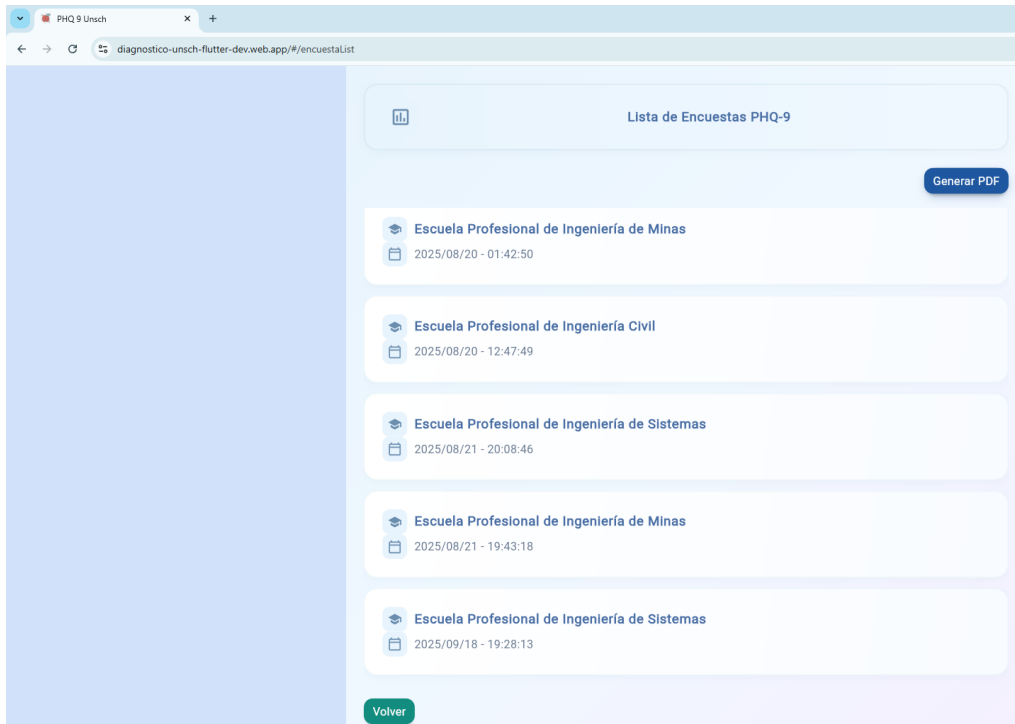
PHQ 9 Unsch
diagnostico-unsch-flutter-dev.web.app/#/encuestaList

Lista de Encuestas PHQ-9

Generar PDF

Escuela Profesional de Ingeniería de Minas
2025/08/20 - 01:42:50

Escuela Profesional de Ingeniería Civil
2025/08/20 - 12:47:49

Escuela Profesional de Ingeniería de Sistemas
2025/08/21 - 20:08:46

Escuela Profesional de Ingeniería de Minas
2025/08/21 - 19:43:18

Escuela Profesional de Ingeniería de Sistemas
2025/09/18 - 19:28:13

Volver